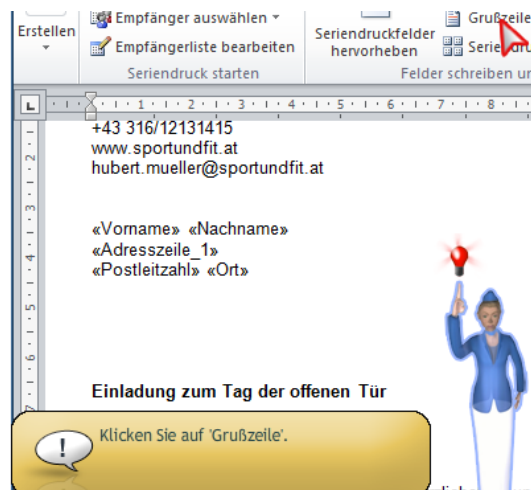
Erstellen

Empfänger auswählen

Empfängerliste bearbeiten

Seriendruck starten

Seriendruckfelder hervorheben

Grußzeile

Serie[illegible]

Felder schreiben u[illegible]

+43 316/12131415
www.sportundfit.at
hubert.mueller@sportundfit.at

«Vorname» «Nachname»
«Adresszeile_1»
«Postleitzahl» «Ort»

Einladung zum Tag der offenen Tür

Klicken Sie auf 'Grußzeile'.